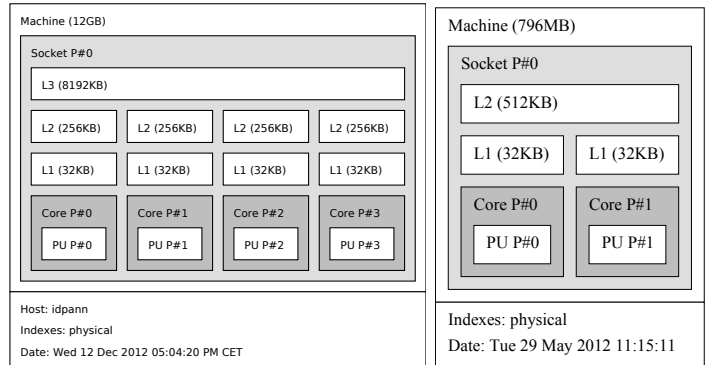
Machine (12GB)

Socket P#0

L3 (8192KB)

L2 (256KB)

L2 (256KB)

L2 (256KB)

L2 (256KB)

L1 (32KB)

L1 (32KB)

L1 (32KB)

L1 (32KB)

Core P#0

PU P#0

Core P#1

PU P#1

Core P#2

PU P#2

Core P#3

PU P#3

Host: idpann

Indexes: physical

Date: Wed 12 Dec 2012 05:04:20 PM CET

Machine (796MB)

Socket P#0

L2 (512KB)

L1 (32KB)

L1 (32KB)

Core P#0

PU P#0

Core P#1

PU P#1

Indexes: physical

Date: Tue 29 May 2012 11:15:11